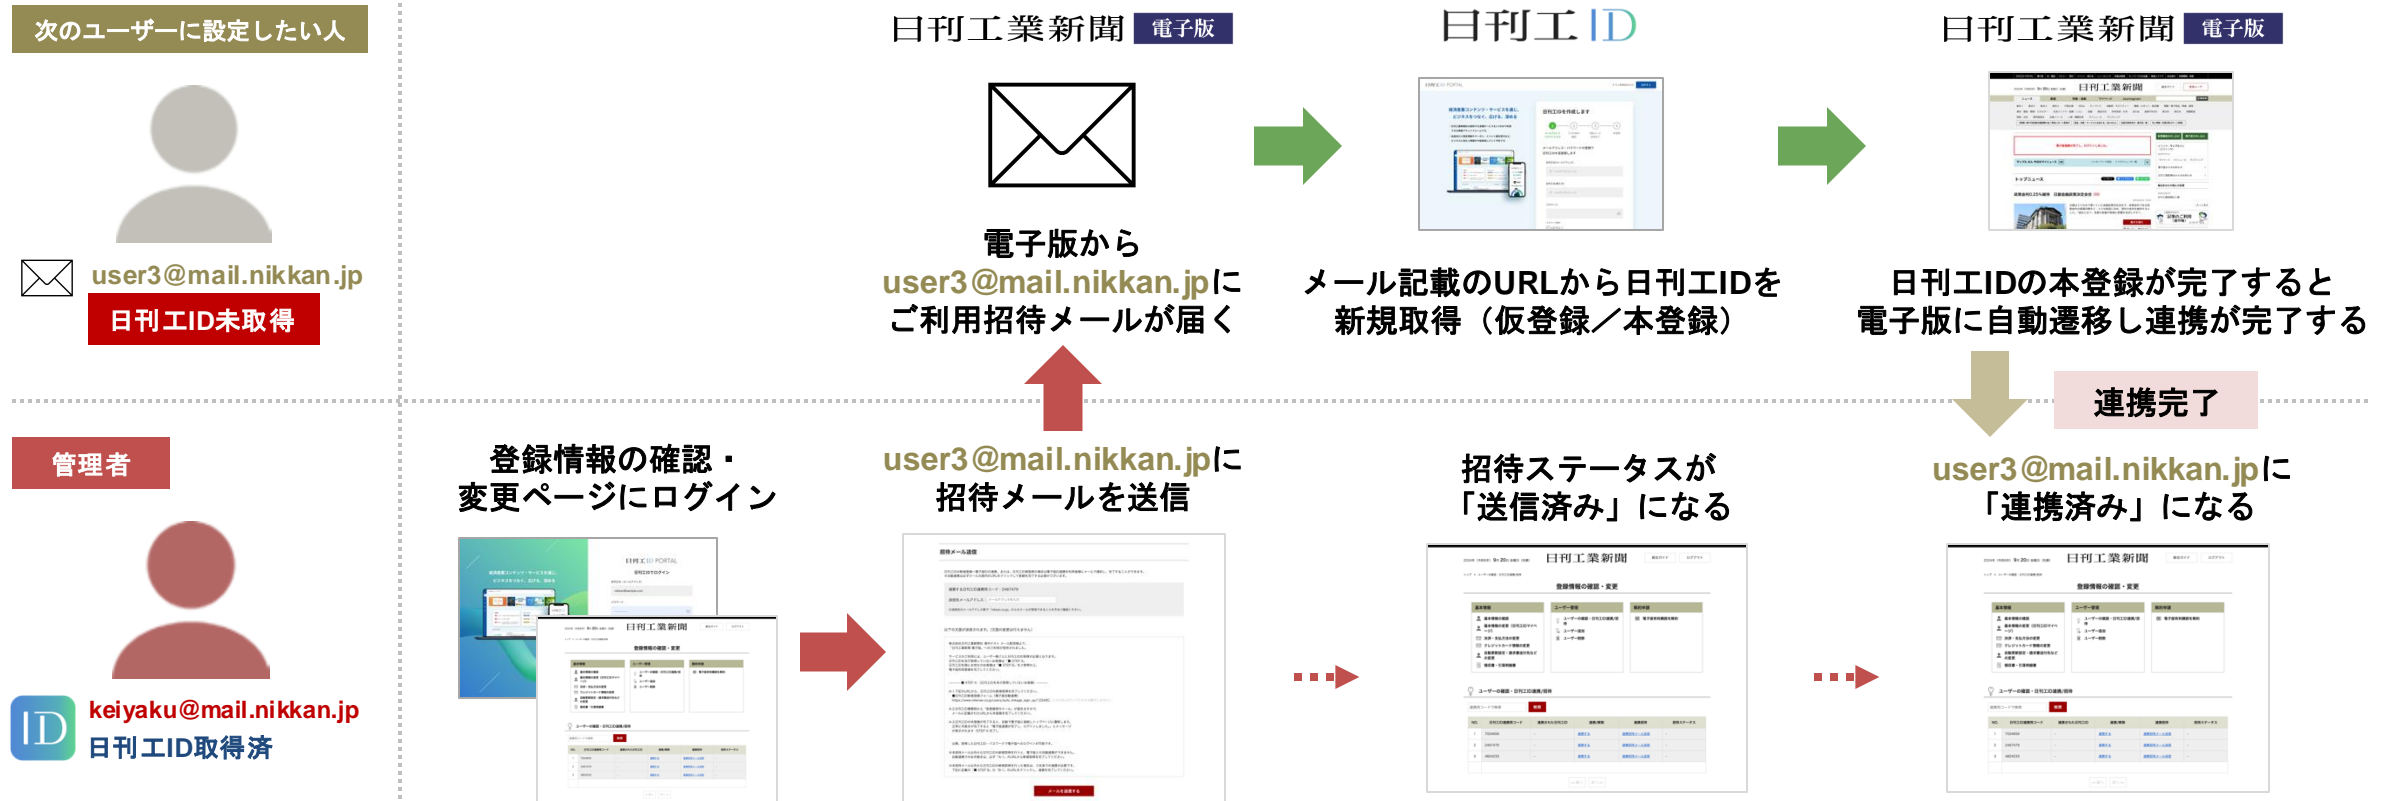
次のユーザーに設定したい人

user3@mail.nikkan.jp

日刊工ID未取得

日刊工業新聞 電子版

電子版から user3@mail.nikkan.jpに ご利用招待メールが届く

日刊工ID

メール記載のURLから日刊工IDを 新規取得（仮登録／本登録）

日刊工業新聞 電子版

日刊工IDの本登録が完了すると 電子版に自動遷移し連携が完了する

連携完了

管理者

keiyaku@mail.nikkan.jp

日刊工ID取得済

登録情報の確認・ 変更ページにログイン

user3@mail.nikkan.jpに 招待メールを送信

招待ステータスが 「送信済み」になる

user3@mail.nikkan.jpに 「連携済み」になる